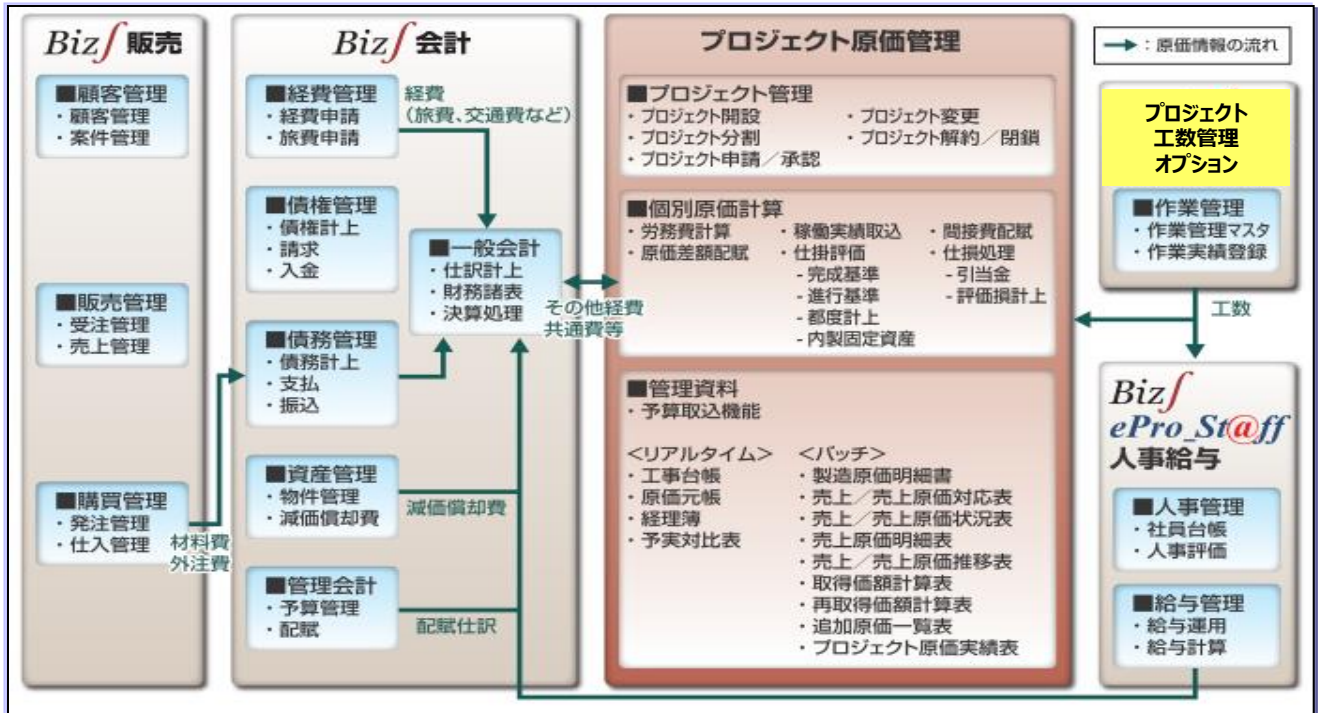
Biz∫販売

■顧客管理
・顧客管理
・案件管理

■販売管理
・受注管理
・売上管理

■購買管理
・発注管理
・仕入管理

材料費
外注費

Biz∫会計

■経費管理
・経費申請
・旅費申請

経費
(旅費、交通費など)

■債権管理
・債権計上
・請求
・入金

■一般会計
・仕訳計上
・財務諸表
・決算処理

その他経費
共通費等

■債務管理
・債務計上
・支払
・振込

■資産管理
・物件管理
・減価償却費

減価償却費

■管理会計
・予算管理
・配賦

配賦仕訳

プロジェクト原価管理

■プロジェクト管理
・プロジェクト開設
・プロジェクト分割
・プロジェクト申請／承認
・プロジェクト変更
・プロジェクト解約／閉鎖

■個別原価計算
・労務費計算
・原価差額配賦
・稼働実績取込
・仕掛評価
-完成基準
-進行基準
-都度計上
-内製固定資産
・間接費配賦
・仕損処理
-引当金
-評価損計上

■管理資料
・予算取込機能

<リアルタイム>
・工事台帳
・原価元帳
・経理簿
・予実対比表

<バッチ>
・製造原価明細書
・売上／売上原価対応表
・売上／売上原価状況表
・売上原価明細表
・売上／売上原価推移表
・取得価額計算表
・再取得価額計算表
・追加原価一覧表
・プロジェクト原価実績表

→：原価情報の流れ

プロジェクト
工数管理
オプション

■作業管理
・作業管理マスタ
・作業実績登録

工数

Biz∫
ePro_St@ff
人事給与

■人事管理
・社員台帳
・人事評価

■給与管理
・給与運用
・給与計算